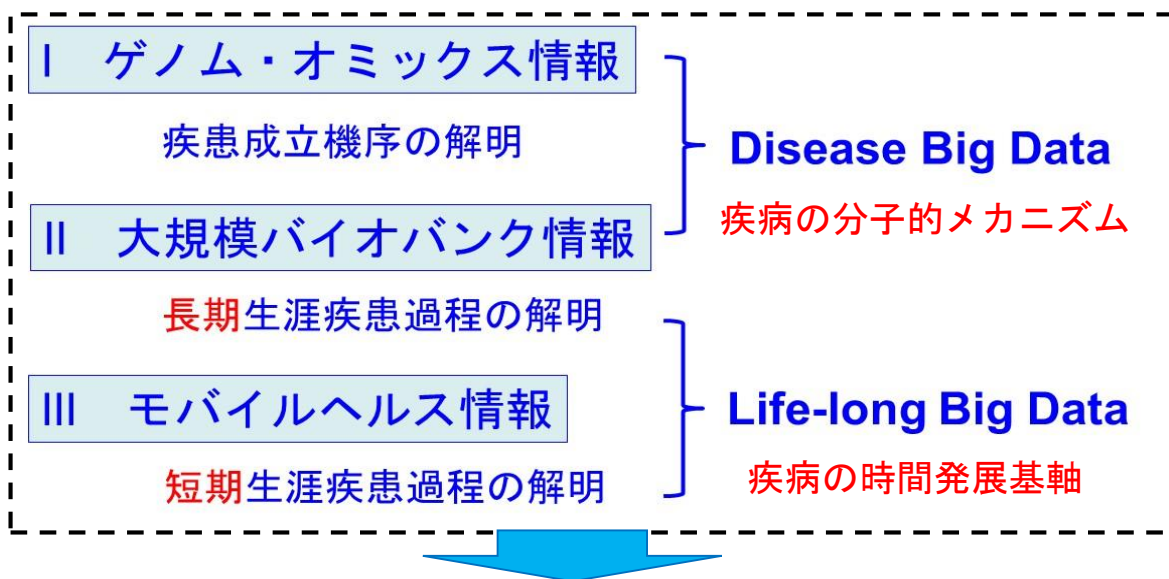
I　ゲノム・オミックス情報

疾患成立機序の解明

Disease Big Data

疾病の分子的メカニズム

II　大規模バイオバンク情報

長期生涯疾患過程の解明

III　モバイルヘルス情報

Life-long Big Data

短期生涯疾患過程の解明

疾病の時間発展基軸